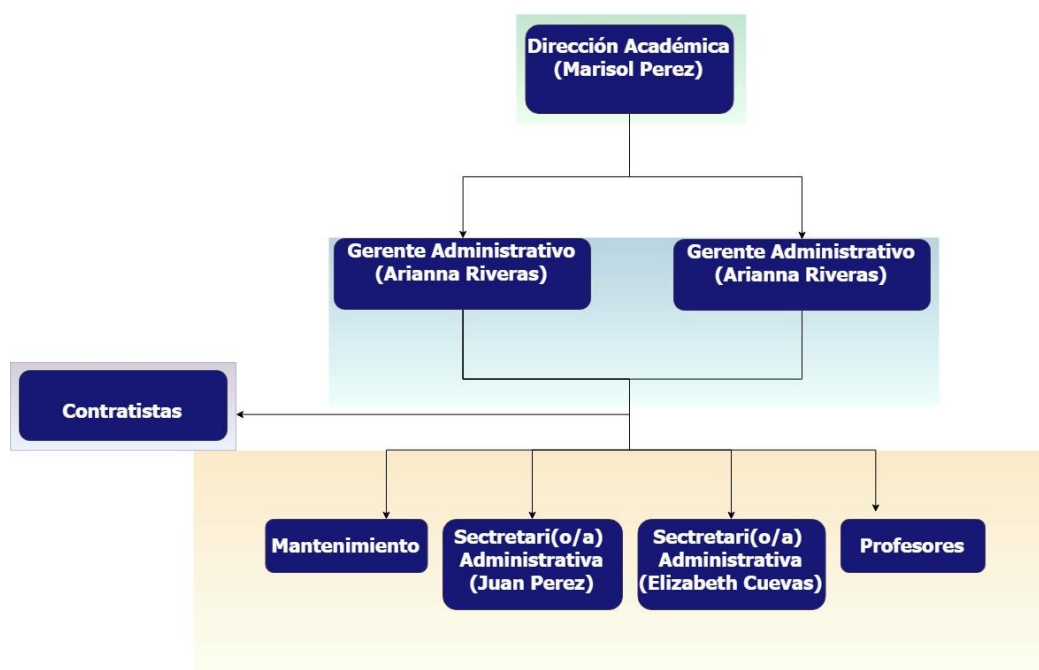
Dirección Académica
(Marisol Perez)

Gerente Administrativo
(Arianna Riveras)

Gerente Administrativo
(Arianna Riveras)

Contratistas

Mantenimiento

Sectretari(o/a)
Administrativa
(Juan Perez)

Sectretari(o/a)
Administrativa
(Elizabeth Cuevas)

Profesores